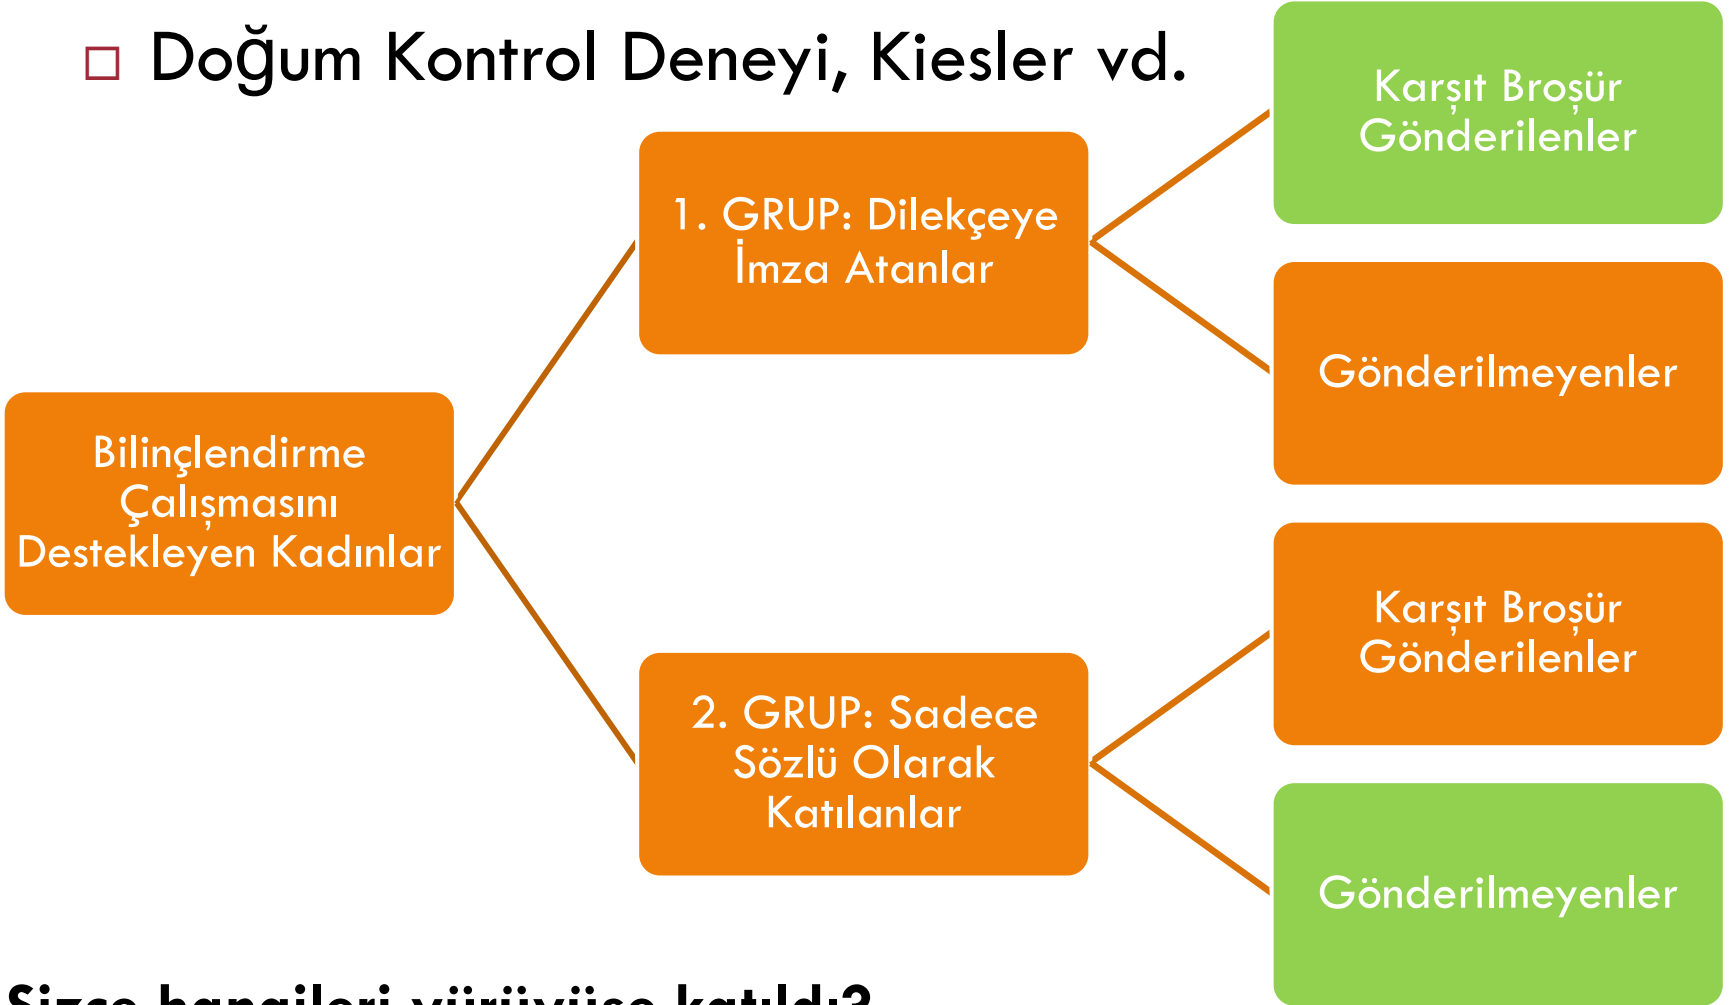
Doğum Kontrol Deneyi, Kiesler vd.

Bilinçlendirme Çalışmasını Destekleyen Kadınlar

1. GRUP: Dilekçeye İmza Atanlar

Karşıt Broşür Gönderilenler

Gönderilmeyenler

2. GRUP: Sadece Sözlü Olarak Katılanlar

Karşıt Broşür Gönderilenler

Gönderilmeyenler

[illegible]